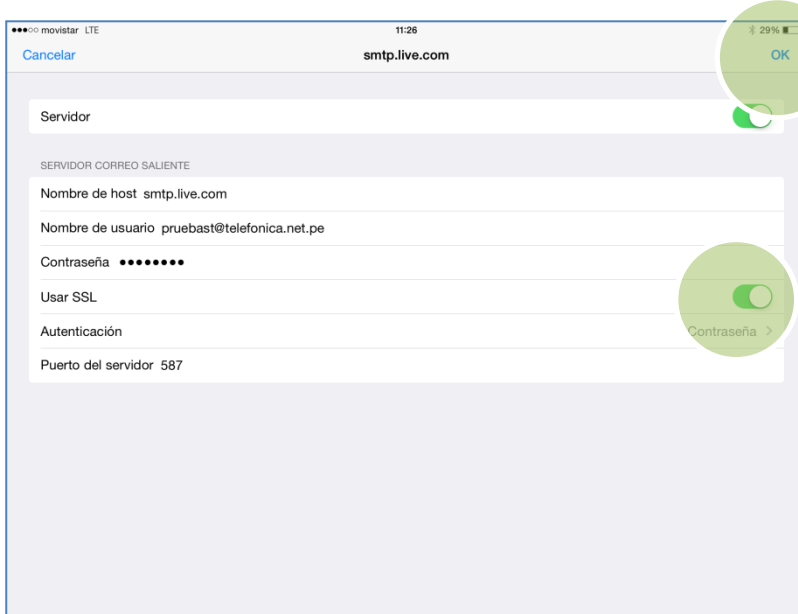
●●●○○ movistar LTE 11:26 29%

Cancelar smtp.live.com OK

Servidor

SERVIDOR CORREO SALIENTE

Nombre de host smtp.live.com

Nombre de usuario pruebast@telefonica.net.pe

Contraseña ●●●●●●●●

Usar SSL

Autenticación Contraseña >

Puerto del servidor 587